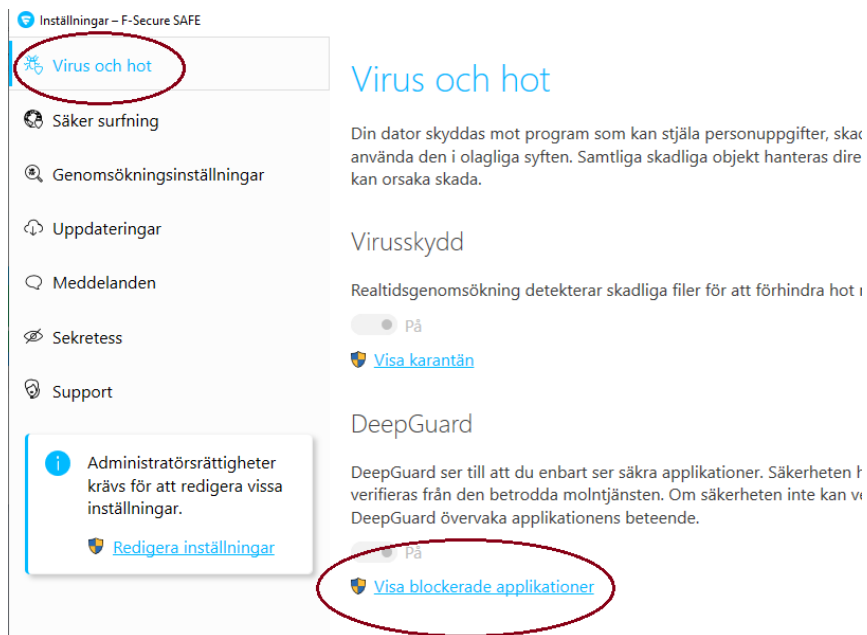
Inställningar – F-Secure SAFE

Virus och hot

Säker surfning

Genomsökningsinställningar

Uppdateringar

Meddelanden

Sekretess

Support

Administratörsrättigheter krävs för att redigera vissa inställningar.

Redigera inställningar

Virus och hot

Din dator skyddas mot program som kan stjäla personuppgifter, ska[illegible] använda den i olagliga syften. Samtliga skadliga objekt hanteras dire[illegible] kan orsaka skada.

Virusskydd

Realtidsgenomsökning detekterar skadliga filer för att förhindra hot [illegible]

På

Visa karantän

DeepGuard

DeepGuard ser till att du enbart ser säkra applikationer. Säkerheten h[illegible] verifieras från den betrodda molntjänsten. Om säkerheten inte kan ve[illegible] DeepGuard övervaka applikationens beteende.

På

Visa blockerade applikationer